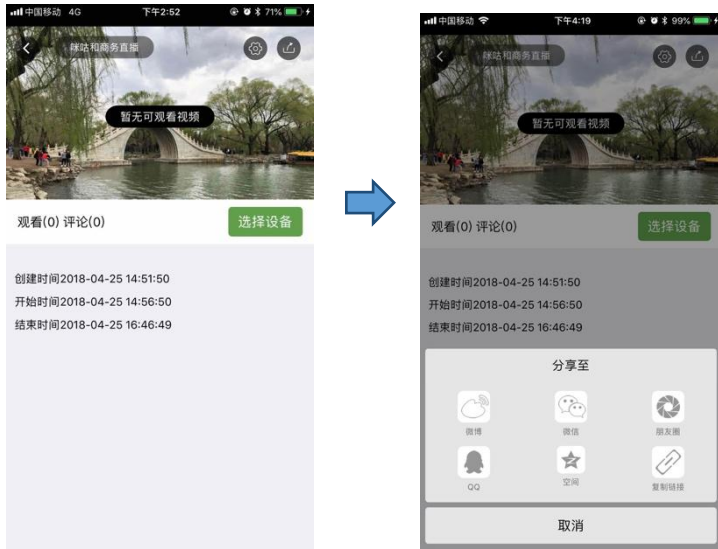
中国移动 4G 下午2:52 71%

咪咕和商务直播

暂无可观看视频

观看(0) 评论(0) 选择设备

创建时间2018-04-25 14:51:50
开始时间2018-04-25 14:56:50
结束时间2018-04-25 16:46:49

中国移动 下午4:19 99%

咪咕和商务直播

暂无可观看视频

观看(0) 评论(0) 选择设备

创建时间2018-04-25 14:51:50
开始时间2018-04-25 14:56:50
结束时间2018-04-25 16:46:49

分享至

微博 微信 朋友圈
QQ 空间 复制链接

取消